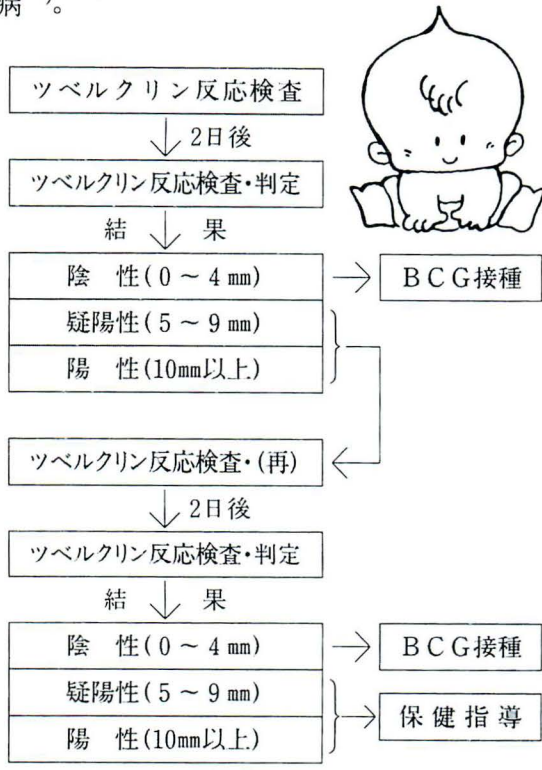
病」。

ツベルクリン反応検査

2日後

ツベルクリン反応検査・判定

結 果

陰 性(0 ~ 4 mm)

BCG接種

疑陽性(5 ~ 9 mm)

陽 性(10mm以上)

ツベルクリン反応検査・(再)

2日後

ツベルクリン反応検査・判定

結 果

陰 性(0 ~ 4 mm)

BCG接種

疑陽性(5 ~ 9 mm)

陽 性(10mm以上)

保 健 指 導